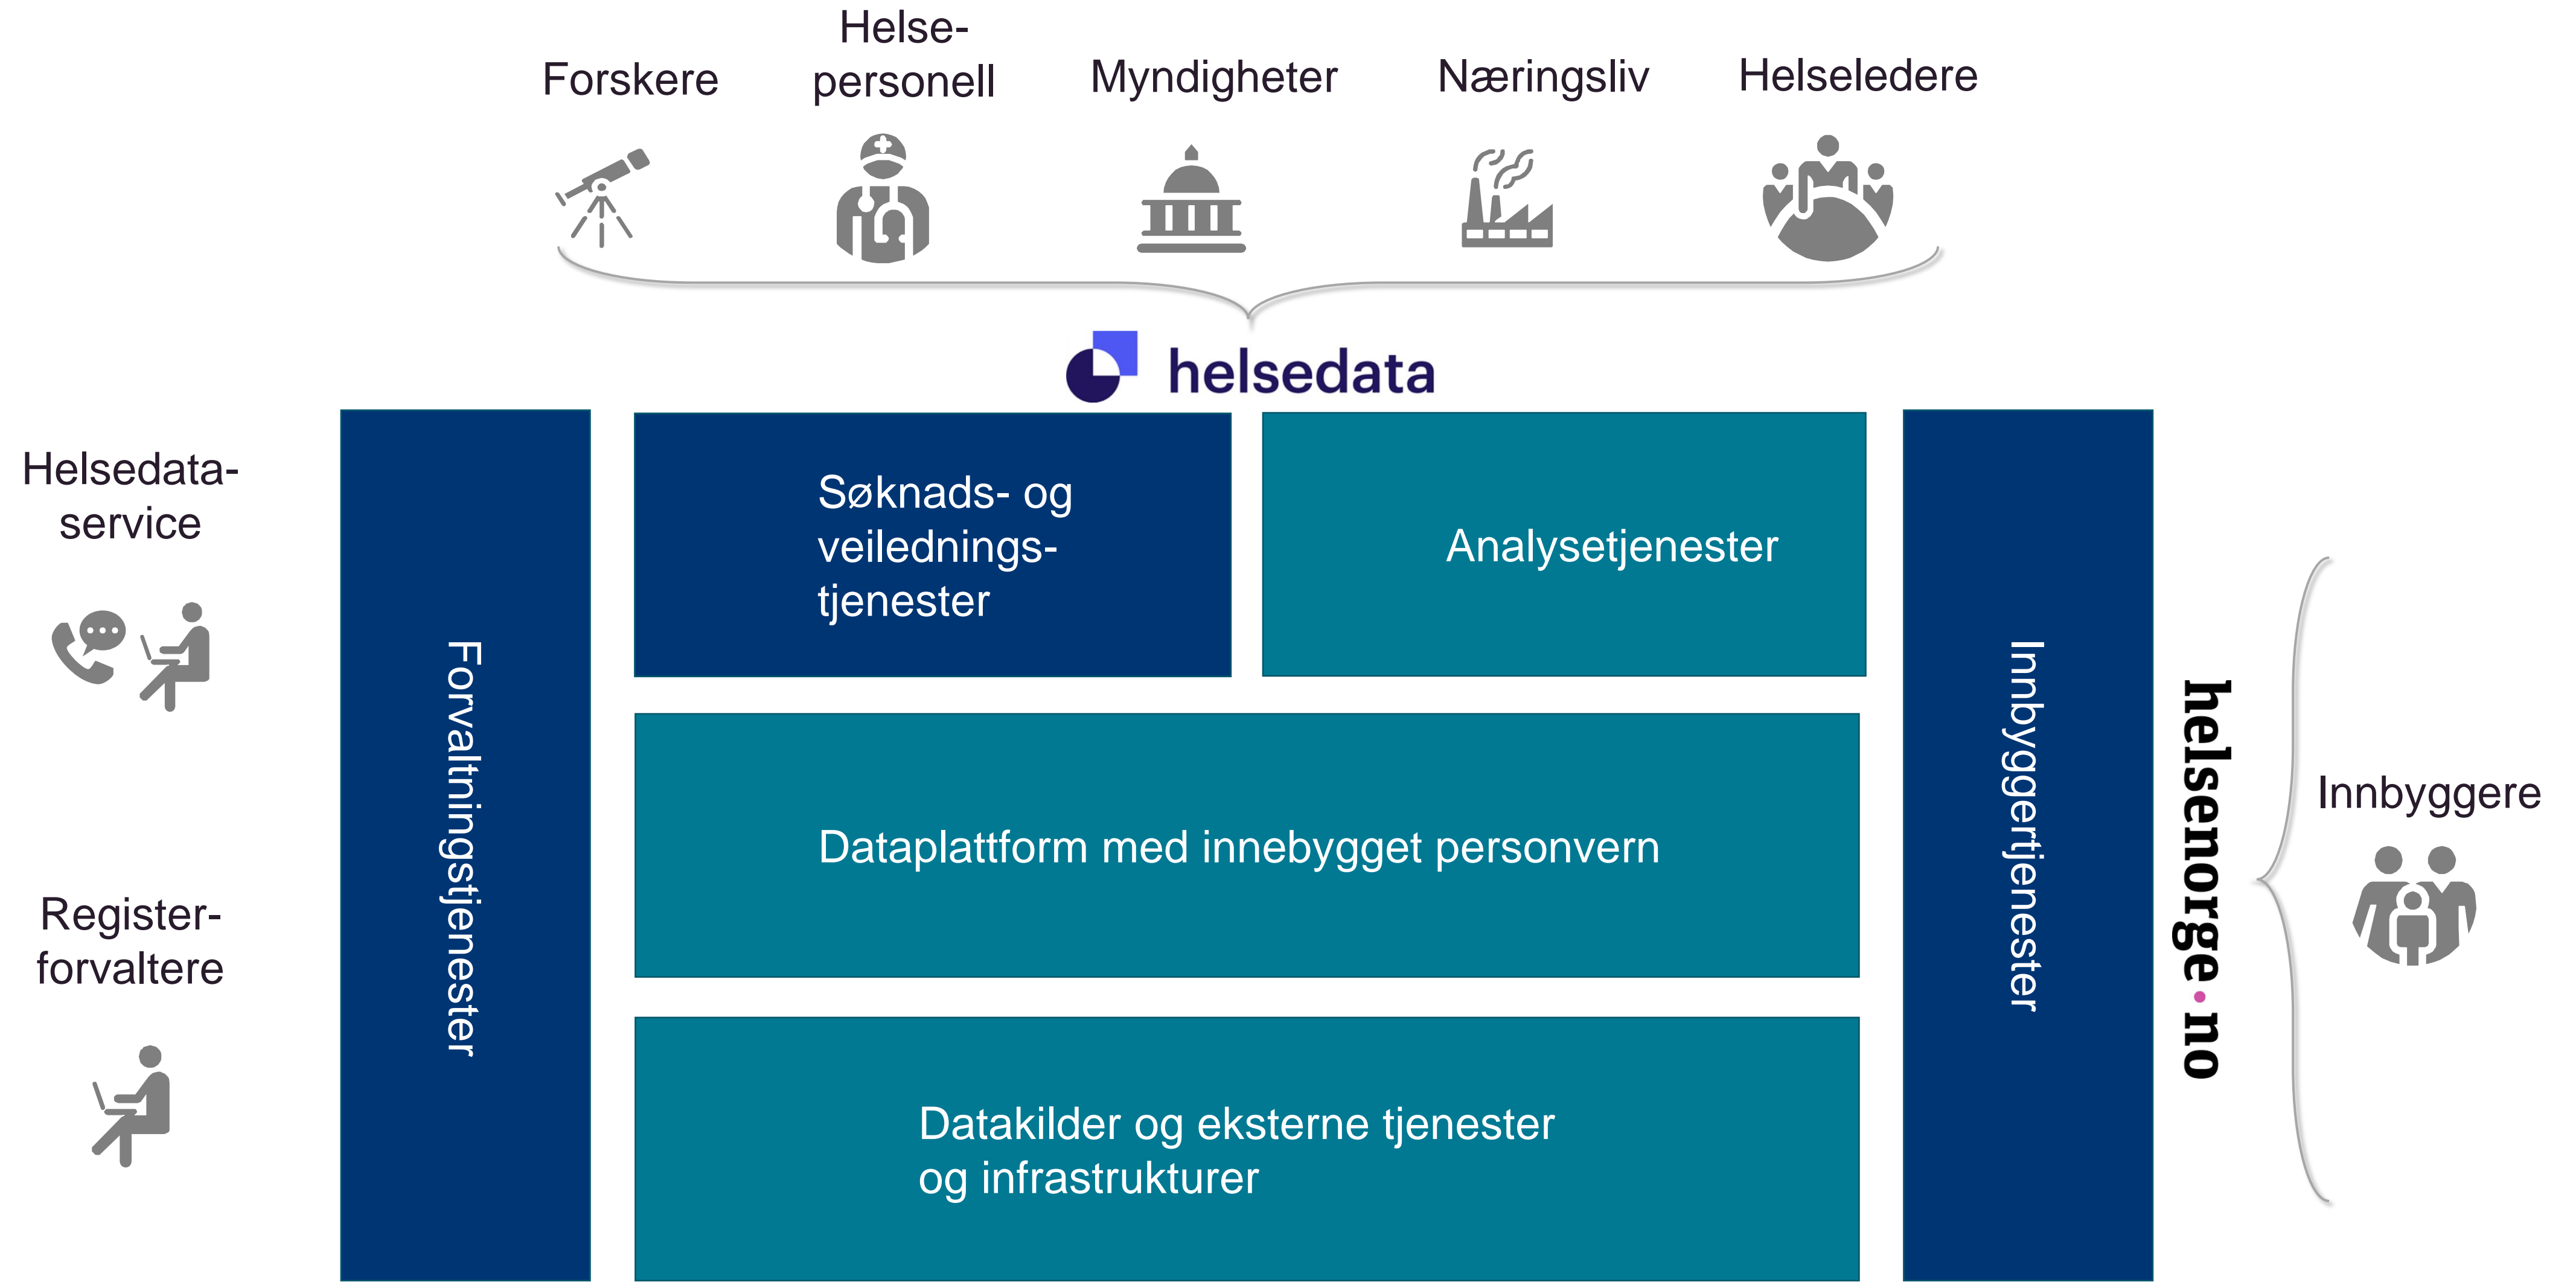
Forskere

Helsepersonell

Myndigheter

Næringsliv

Helseledere

helsedata

Helsedataservice

Registerforvaltere

Forvaltningstjenester

Søknads- og veilednings-tjenester

Analysetjenester

Dataplattform med innebygget personvern

Datakilder og eksterne tjenester og infrastrukturer

Innbyggertjenester

helsenorge.no

Innbyggere